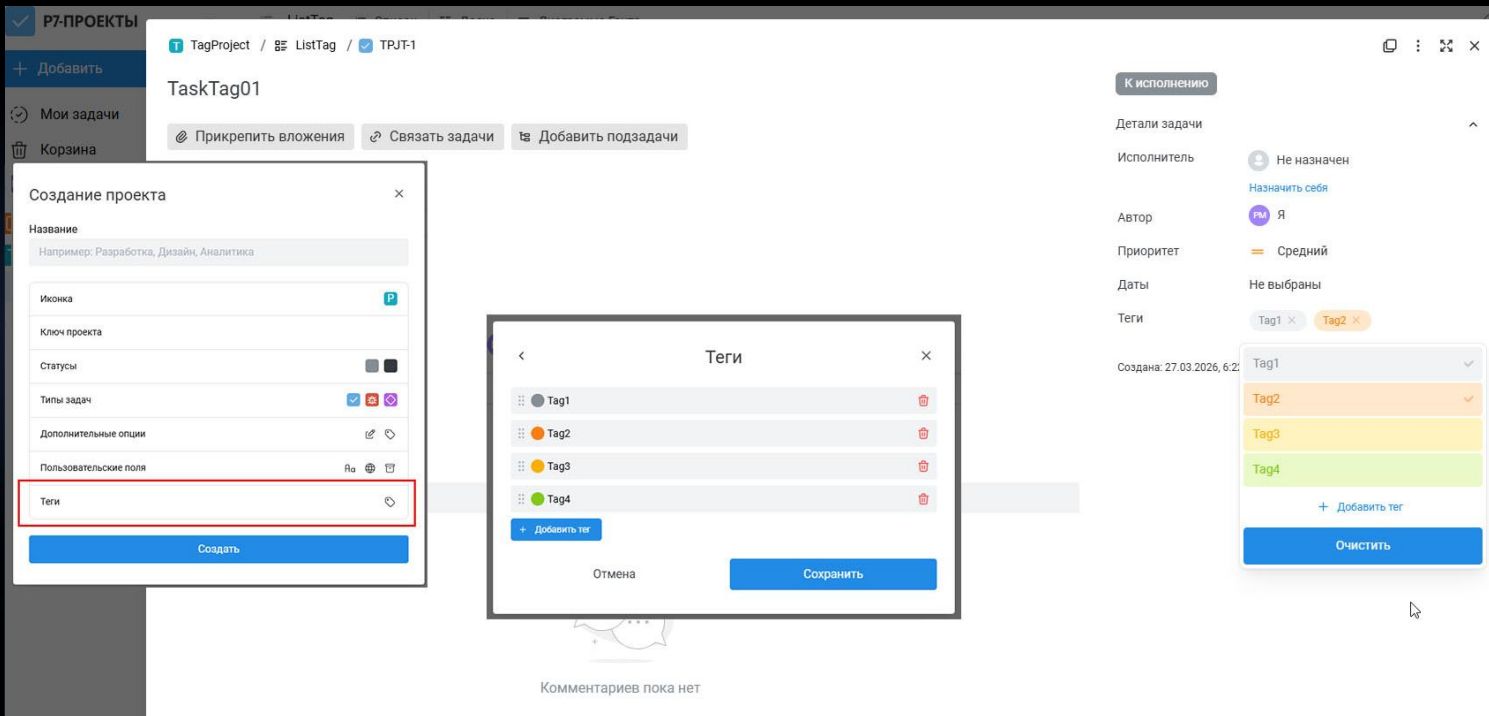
Р7-ПРОЕКТЫ

+ Добавить

Мои задачи

Корзина

TagProject / ListTag / TPJT-1

TaskTag01

Прикрепить вложения   Связать задачи   Добавить подзадачи

К исполнению

Детали задачи

Исполнитель   Не назначен
Назначить себя

Автор   PM Я

Приоритет   Средний

Даты   Не выбраны

Теги   Tag1 ×   Tag2 ×

Создана: 27.03.2026, 6:2

Tag1
Tag2
Tag3
Tag4
+ Добавить тег
Очистить

Создание проекта

Название

Например: Разработка, Дизайн, Аналитика

| Иконка | P |
|---|---|
| Ключ проекта | |
| Статусы | |
| Типы задач | |
| Дополнительные опции | |
| Пользовательские поля | Aa |
| Теги | |

Создать

Теги

Tag1
Tag2
Tag3
Tag4

+ Добавить тег

Отмена   Сохранить

Комментариев пока нет